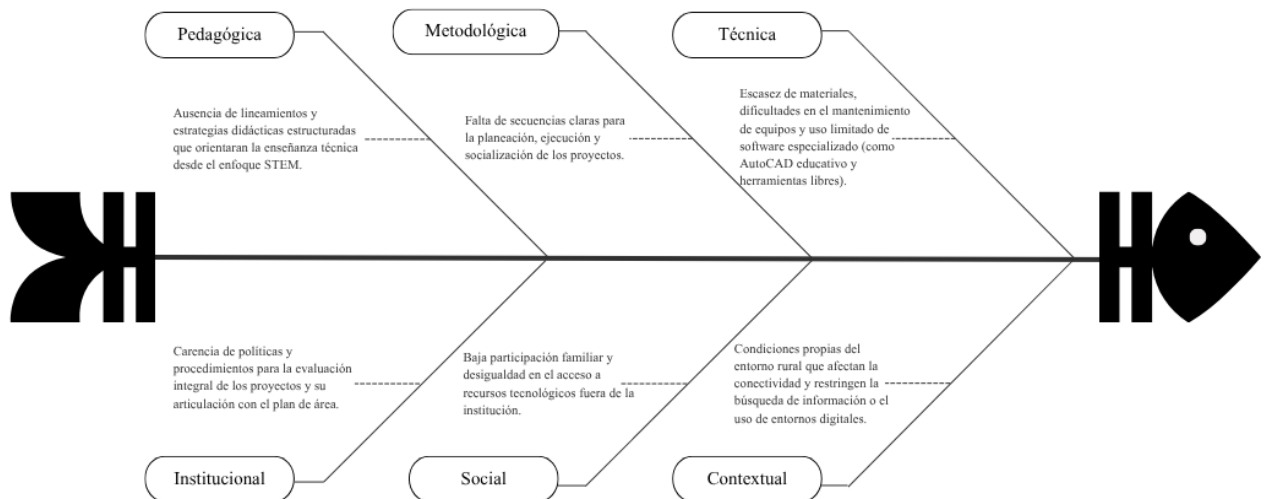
Pedagógica

Ausencia de lineamientos y estrategias didácticas estructuradas que orientaran la enseñanza técnica desde el enfoque STEM.

Metodológica

Falta de secuencias claras para la planeación, ejecución y socialización de los proyectos.

Técnica

Escasez de materiales, dificultades en el mantenimiento de equipos y uso limitado de software especializado (como AutoCAD educativo y herramientas libres).

Carencia de políticas y procedimientos para la evaluación integral de los proyectos y su articulación con el plan de área.

Institucional

Baja participación familiar y desigualdad en el acceso a recursos tecnológicos fuera de la institución.

Social

Condiciones propias del entorno rural que afectan la conectividad y restringen la búsqueda de información o el uso de entornos digitales.

Contextual